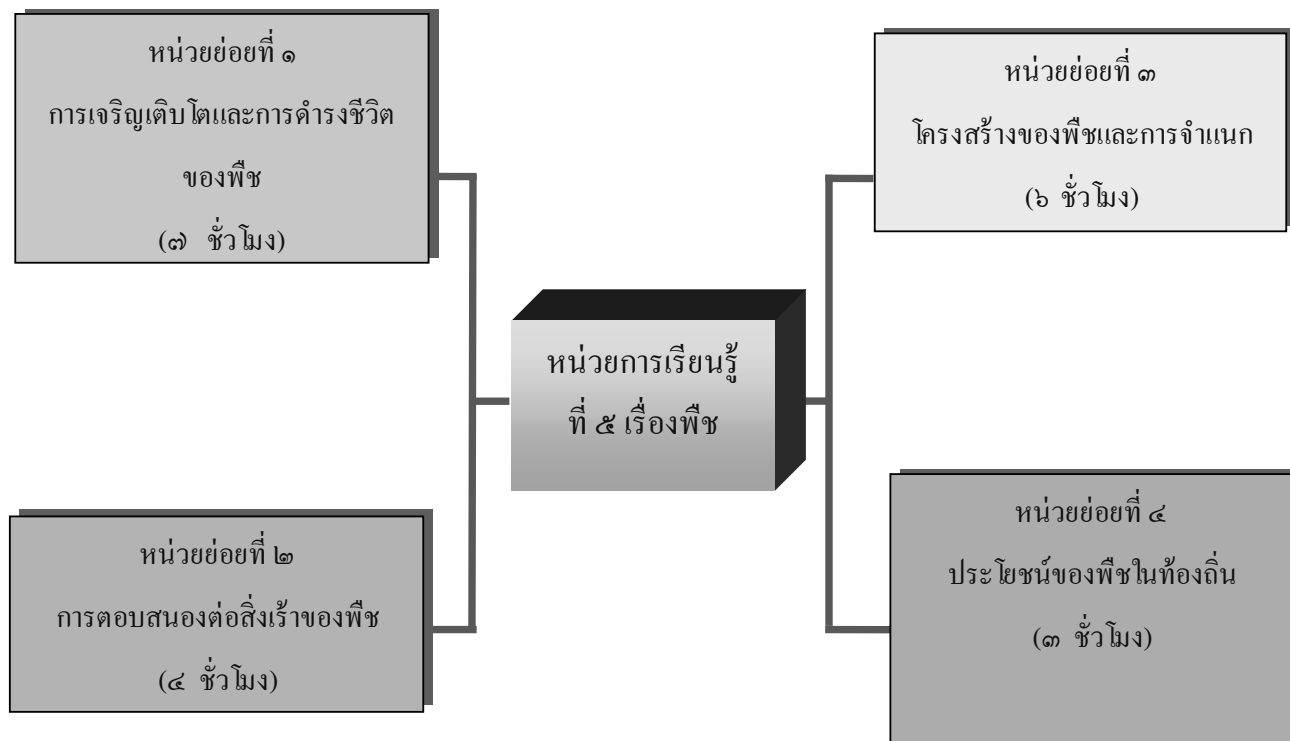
หน่วยย่อยที่ ๑
การเจริญเติบโตและการดำรงชีวิต
ของพืช
(๗ ชั่วโมง)

หน่วยย่อยที่ ๓
โครงสร้างของพืชและการจำแนก
(๖ ชั่วโมง)

หน่วยการเรียนรู้
ที่ ๕ เรื่องพืช

หน่วยย่อยที่ ๒
การตอบสนองต่อสิ่งเร้าของพืช
(๔ ชั่วโมง)

หน่วยย่อยที่ ๔
ประโยชน์ของพืชในท้องถิ่น
(๓ ชั่วโมง)